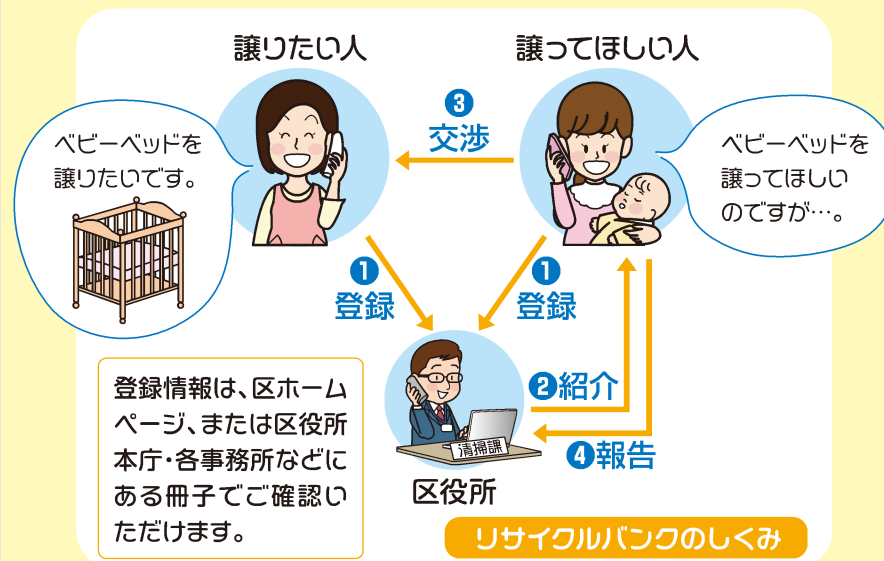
譲りたい人

譲ってほしい人

ベビーベッドを譲りたいです。

❸ 交渉

ベビーベッドを譲ってほしいのですが…。

❶ 登録

❶ 登録

登録情報は、区ホームページ、または区役所本庁・各事務所などにある冊子でご確認いただけます。

❷紹介

清掃課

❹報告

区役所

リサイクルバンクのしくみ